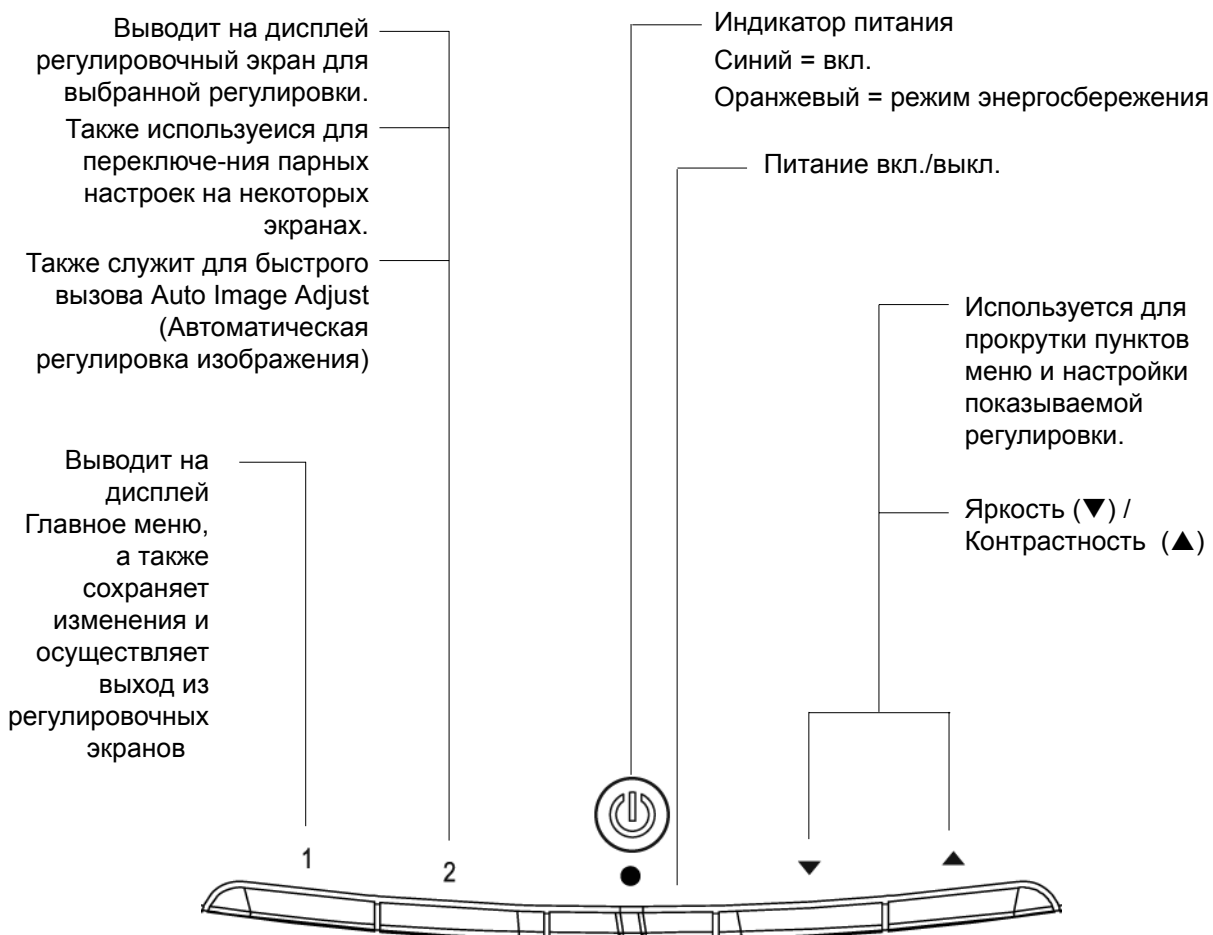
Выводит на дисплей регулировочный экран для выбранной регулировки.

Также используеися для переключе-ния парных настроек на некоторых экранах.

Также служит для быстрого вызова Auto Image Adjust (Автоматическая регулировка изображения)

Выводит на дисплей Главное меню, а также сохраняет изменения и осуществляет выход из регулировочных экранов

Индикатор питания
Синий = вкл.
Оранжевый = режим энергосбережения

Питание вкл./выкл.

Используется для прокрутки пунктов меню и настройки показываемой регулировки.

Яркость (▼) / Контрастность (▲)

1

2

●

▼

▲